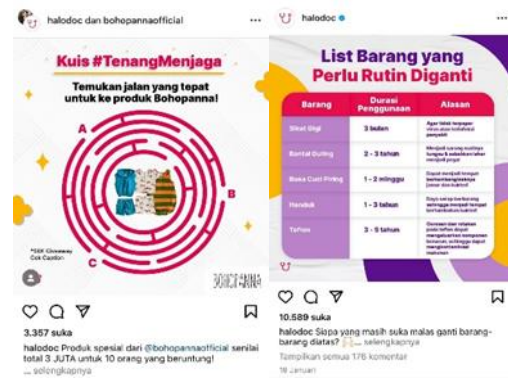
halodoc dan bohopannaofficial ...

Kuis #TenangMenjaga

Temukan jalan yang tepat untuk ke produk Bohopanna!

A

B

C

*S&K Giveaway Cek Caption

BOHOPANNA

3.357 suka

halodoc Produk spesial dari @bohopannaofficial senilai total 3 JUTA untuk 10 orang yang beruntung!
... selengkapnya

halodoc ...

List Barang yang Perlu Rutin Diganti

| Barang | Durasi Penggunaan | Alasan |
|---|---|---|
| Sikat Gigi | 3 bulan | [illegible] |
| Bantal Guling | 2 - 3 tahun | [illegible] |
| Busa Cuci Piring | 1 - 2 minggu | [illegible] |
| Handuk | 1 - 3 tahun | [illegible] |
| Kasur | 3 - 5 tahun | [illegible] |

10.589 suka

halodoc Siapa yang masih suka malas ganti barang-barang diatas? ... selengkapnya

Tampilkan semua 176 komentar

18 Januari